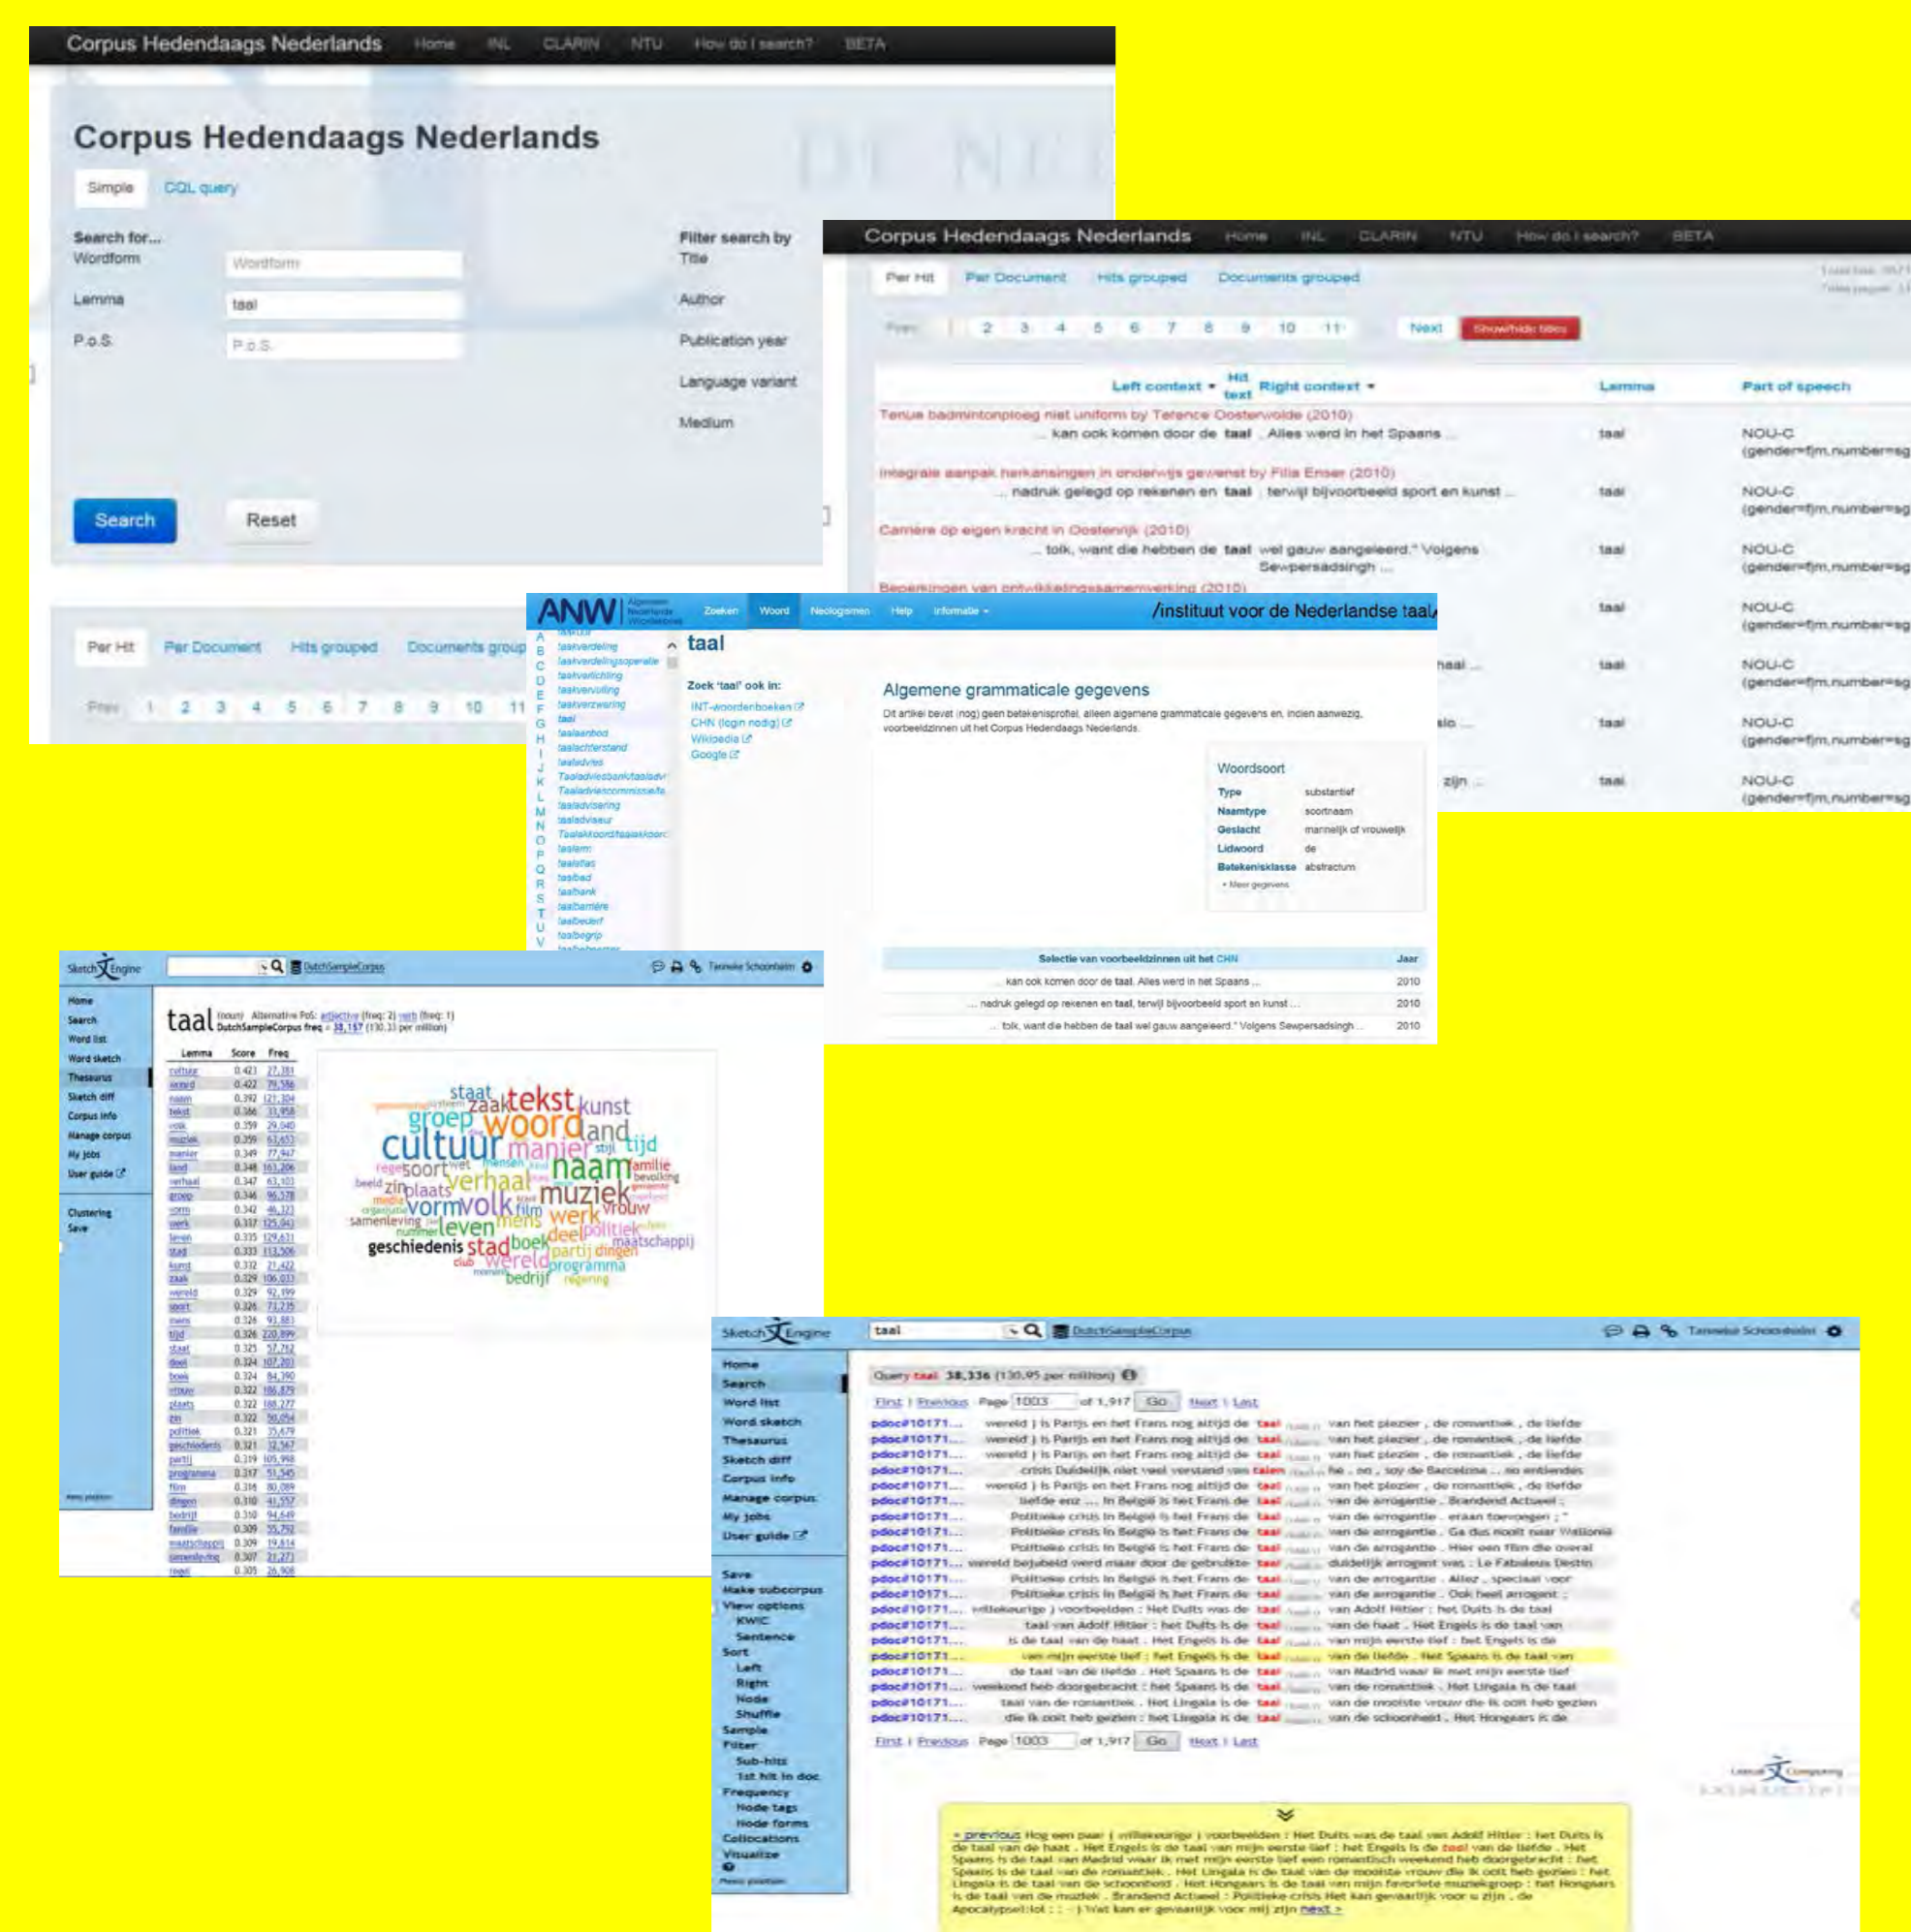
Corpus Hedendaags Nederlands Home INL CLARIN NTU How do I search? BETA

Corpus Hedendaags Nederlands

Simple CQL query

Search for...
Wordform Wordform
Lemma taal
P.o.S. P.o.S.

Filter search by
Title
Author
Publication year
Language variant
Medium

Search Reset

Per Hit Per Document Hits grouped Documents group

Prev 1 2 3 4 5 6 7 8 9 10 11

Corpus Hedendaags Nederlands Home INL CLARIN NTU How do I search? BETA

Per Hit Per Document Hits grouped Documents grouped

Prev 1 2 3 4 5 6 7 8 9 10 11 Next Show/hide titles

| Left context | Hit text | Right context | Lemma | Part of speech |
|---|---|---|---|---|
| Tenue badmintonploeg niet uniform by Terence Oosterwolde (2010) | | | | |
| ... kan ook komen door de | taal | . Alles werd in het Spaans ... | taal | NOU-C (gender=f\|m,number=sg |
| Integrale aanpak herkansingen in onderwijs gewenst by Fitia Ender (2010) | | | | |
| ... nadruk gelegd op rekenen en | taal | , terwijl bijvoorbeeld sport en kunst ... | taal | NOU-C (gender=f\|m,number=sg |
| Carrière op eigen kracht in Oostenrijk (2010) | | | | |
| ... tolk, want die hebben de | taal | wel gauw aangeleerd." Volgens Sewpersadsingh ... | taal | NOU-C (gender=f\|m,number=sg |
| Beperkingen van ontwikkelingssamenwerking (2010) | | | | |
| | | | taal | NOU-C (gender=f\|m,number=sg |
| | | haal ... | taal | NOU-C (gender=f\|m,number=sg |
| | | slo ... | taal | NOU-C (gender=f\|m,number=sg |
| | | zijn ... | taal | NOU-C (gender=f\|m,number=sg |

ANW Algemeen Nederlands Woordenboek Zoeken Woord Neologismen Help Informatie /instituut voor de Nederlandse taal/

A B C D E F G H I J K L M N O P Q R S T U V
taalverdeling
taalverdelingsoperatie
taalverlichting
taalvervuiling
taalverzwering
taal
taalaanbod
taalachterstand
taaladvies
Taaladviesbanktaaladvi
Taaladviescommissie
taaladvisering
taaladviseur
Taalakkoordtaalakkoor
taalarm
taalatlas
taalbad
taalbank
taalbarrière
taalbeleef
taalbegrip

taal

Zoek 'taal' ook in:
INT-woordenboeken
CHN (login nodig)
Wikipedia
Google

Algemene grammaticale gegevens
Dit artikel bevat (nog) geen betekenisprofiel, alleen algemene grammaticale gegevens en, indien aanwezig, voorbeeldzinnen uit het Corpus Hedendaags Nederlands.

Woordsoort
Type substantief
Naamtype soortnaam
Geslacht mannelijk of vrouwelijk
Lidwoord de
Betekenisklasse abstractum
• Meer gegevens

| Selectie van voorbeeldzinnen uit het CHN | Jaar |
|---|---|
| ... kan ook komen door de taal. Alles werd in het Spaans ... | 2010 |
| ... nadruk gelegd op rekenen en taal, terwijl bijvoorbeeld sport en kunst ... | 2010 |
| ... tolk, want die hebben de taal wel gauw aangeleerd." Volgens Sewpersadsingh ... | 2010 |

Sketch Engine DutchSampleCorpus Tanneke Schoonheim

Home
Search
Word list
Word sketch
Thesaurus
Sketch diff
Corpus info
Manage corpus
My jobs
User guide
Clustering
Save

taal (noun) Alternative PoS: adjective (freq: 2) verb (freq: 1)
DutchSampleCorpus freq = 38,157 (130.33 per million)

| Lemma | Score | Freq |
|---|---|---|
| cultuur | 0.423 | 27,181 |
| woord | 0.422 | 79,586 |
| naam | 0.392 | 121,304 |
| tekst | 0.366 | 33,958 |
| volk | 0.359 | 29,040 |
| muziek | 0.359 | 63,653 |
| manier | 0.349 | 77,947 |
| land | 0.348 | 161,206 |
| verhaal | 0.347 | 63,103 |
| groep | 0.346 | 96,578 |
| vorm | 0.342 | 46,323 |
| werk | 0.337 | 125,943 |
| leven | 0.335 | 129,631 |
| stad | 0.333 | 113,506 |
| kunst | 0.332 | 21,422 |
| zaak | 0.329 | 106,033 |
| wereld | 0.329 | 92,199 |
| sport | 0.326 | 73,235 |
| mens | 0.326 | 93,883 |
| tijd | 0.326 | 220,899 |
| staat | 0.325 | 57,712 |
| deel | 0.324 | 107,203 |
| boek | 0.324 | 84,390 |
| vrouw | 0.322 | 186,879 |
| plaats | 0.322 | 188,277 |
| zin | 0.322 | 50,054 |
| politiek | 0.321 | 35,679 |
| geschiedenis | 0.321 | 32,567 |
| partij | 0.319 | 105,998 |
| programma | 0.317 | 51,545 |
| film | 0.316 | 80,089 |
| dingen | 0.310 | 41,557 |
| bedrijf | 0.310 | 94,649 |
| familie | 0.309 | 55,792 |
| maatschappij | 0.309 | 19,614 |
| samenleving | 0.307 | 21,271 |
| regel | 0.305 | 26,908 |

staat tekst kunst zaak groep woord land cultuur manier tijd regel soort wet mensen stijl naam familie bevolking beeld zin plaats verhaal muziek media organisatie vorm volk film werk vrouw samenleving leven mens politiek nummer geschiedenis stad boek deel partij dingen maatschappij club wereld programma bedrijf regering

Sketch Engine taal DutchSampleCorpus Tanneke Schoonheim

Home
Search
Word list
Word sketch
Thesaurus
Sketch diff
Corpus info
Manage corpus
My jobs
User guide
Save
Make subcorpus
View options
KWIC
Sentence
Sort
Left
Right
Node
Shuffle
Sample
Filter
Sub-hits
1st hit in doc
Frequency
Node tags
Node forms
Collocations
Visualize

Query taal 38,336 (130.95 per million)

First | Previous Page 1003 of 1,917 Go Next | Last

pdoc#10171... wereld ) is Parijs en het Frans nog altijd de taal van het plezier , de romantiek , de liefde
pdoc#10171... wereld ) is Parijs en het Frans nog altijd de taal van het plezier , de romantiek , de liefde
pdoc#10171... wereld ) is Parijs en het Frans nog altijd de taal van het plezier , de romantiek , de liefde
pdoc#10171... crisis Duidelijk niet veel verstand van talen he . on , soy de Barcelona ... no entiendes
pdoc#10171... wereld ) is Parijs en het Frans nog altijd de taal van het plezier , de romantiek , de liefde
pdoc#10171... liefde enz .... In België is het Frans de taal van de arrogantie . Brandend Actueel :
pdoc#10171... Politieke crisis in België is het Frans de taal van de arrogantie . eraan toevoegen ;
pdoc#10171... Politieke crisis in België is het Frans de taal van de arrogantie . Ga dus nooit naar Wallonie
pdoc#10171... Politieke crisis in België is het Frans de taal van de arrogantie . Hier een film die overal
pdoc#10171... wereld bejubeld werd maar door de gebruikte taal duidelijk arrogant was : Le Fabuleux Destin
pdoc#10171... Politieke crisis in België is het Frans de taal van de arrogantie . Allez , speciaal voor
pdoc#10171... Politieke crisis in België is het Frans de taal van de arrogantie . Ook heel arrogant :
pdoc#10171... willekeurige ) voorbeelden : Het Duits was de taal van Adolf Hitler : het Duits is de taal
pdoc#10171... taal van Adolf Hitler : het Duits is de taal van de haat . Het Engels is de taal van
pdoc#10171... is de taal van de haat . Het Engels is de taal van mijn eerste lief : het Engels is de
pdoc#10171... van mijn eerste lief : het Engels is de taal van de liefde . Het Spaans is de taal van
pdoc#10171... de taal van de liefde . Het Spaans is de taal van Madrid waar ik met mijn eerste lief
pdoc#10171... weekend heb doorgebracht : het Spaans is de taal van de romantiek . Het Lingala is de taal
pdoc#10171... taal van de romantiek . Het Lingala is de taal van de mooiste vrouw die ik ooit heb gezien
pdoc#10171... die ik ooit heb gezien : het Lingala is de taal van de schoonheid . Het Hongaars is de

First | Previous Page 1003 of 1,917 Go Next | Last

« previous Nog een paar ( willekeurige ) voorbeelden : Het Duits was de taal van Adolf Hitler : het Duits is de taal van de haat . Het Engels is de taal van mijn eerste lief : het Engels is de taal van de liefde . Het Spaans is de taal van Madrid waar ik met mijn eerste lief een romantisch weekend heb doorgebracht : het Spaans is de taal van de romantiek . Het Lingala is de taal van de mooiste vrouw die ik ooit heb gezien : het Lingala is de taal van de schoonheid . Het Hongaars is de taal van mijn favoriete muziekgroep : het Hongaars is de taal van de muziek . Brandend Actueel : Politieke crisis Het kan gevaarlijk voor u zijn , de Apocalypsel:lol : : - ) Wat kan er gevaarlijk voor mij zijn next »

Lexical Computing